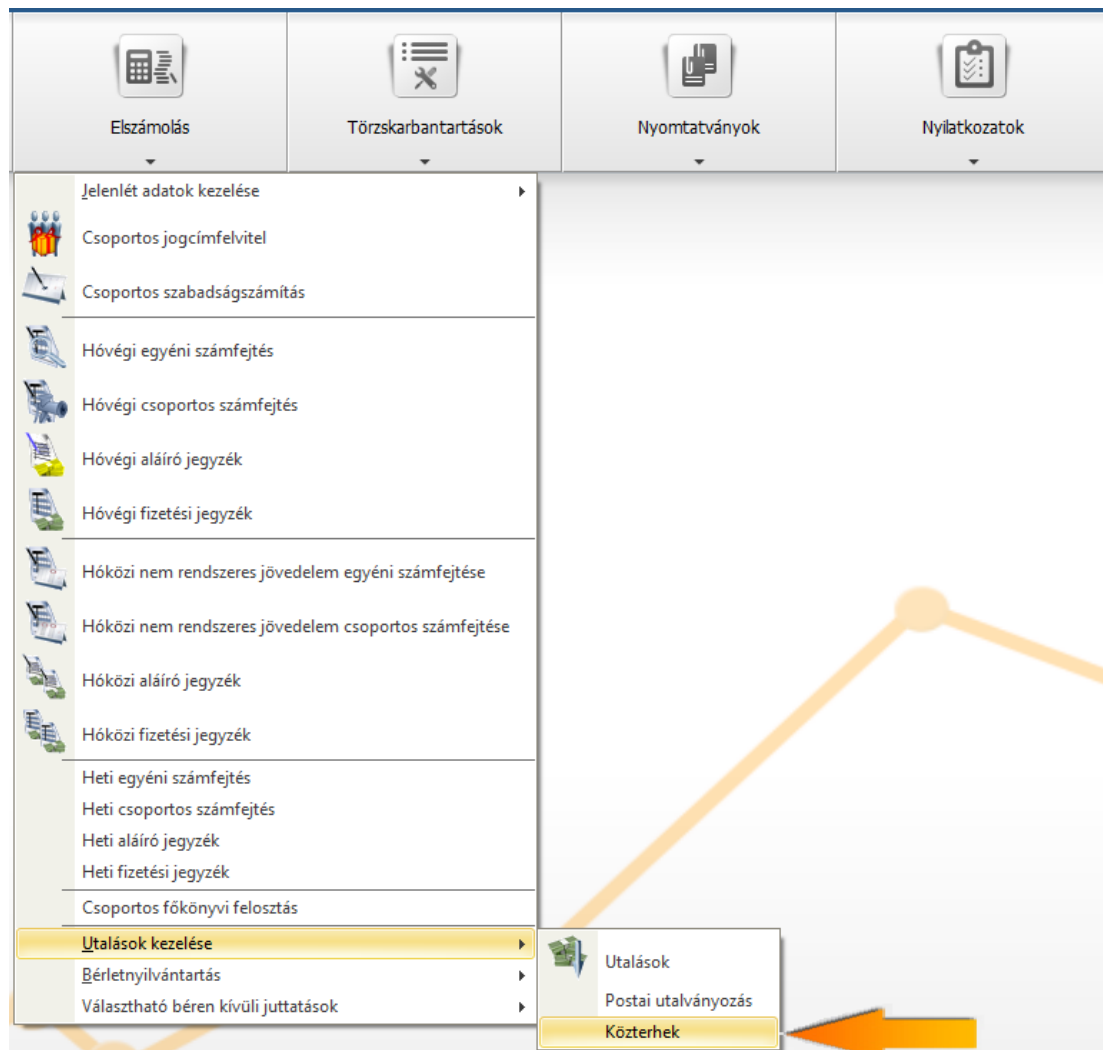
Elszámolás

Törzskarbantartások

Nyomtatványok

Nyilatkozatok

Jelenlét adatok kezelése

Csoportos jogcímfelvitel

Csoportos szabadságszámítás

Hóvégi egyéni számfejtés

Hóvégi csoportos számfejtés

Hóvégi aláíró jegyzék

Hóvégi fizetési jegyzék

Hóközi nem rendszeres jövedelem egyéni számfejtése

Hóközi nem rendszeres jövedelem csoportos számfejtése

Hóközi aláíró jegyzék

Hóközi fizetési jegyzék

Heti egyéni számfejtés

Heti csoportos számfejtés

Heti aláíró jegyzék

Heti fizetési jegyzék

Csoportos főkönyvi felosztás

Utalások kezelése

Bérletnyilvántartás

Választható béren kívüli juttatások

Utalások

Postai utalványozás

Közterhek